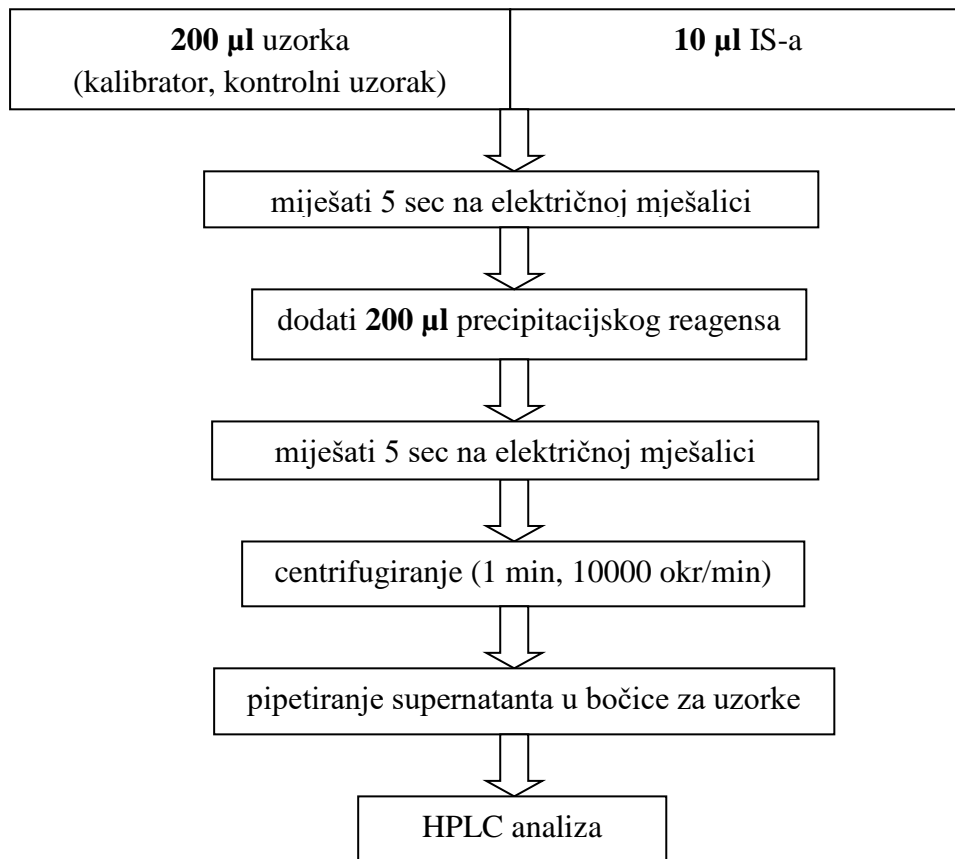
| **200 µl** uzorka (kalibrator, kontrolni uzorak) | **10 µl** IS-a |
|---|---|

miješati 5 sec na električnoj mješalici

dodati **200 µl** precipitacijskog reagensa

miješati 5 sec na električnoj mješalici

centrifugiranje (1 min, 10000 okr/min)

pipetiranje supernatanta u bočice za uzorke

HPLC analiza